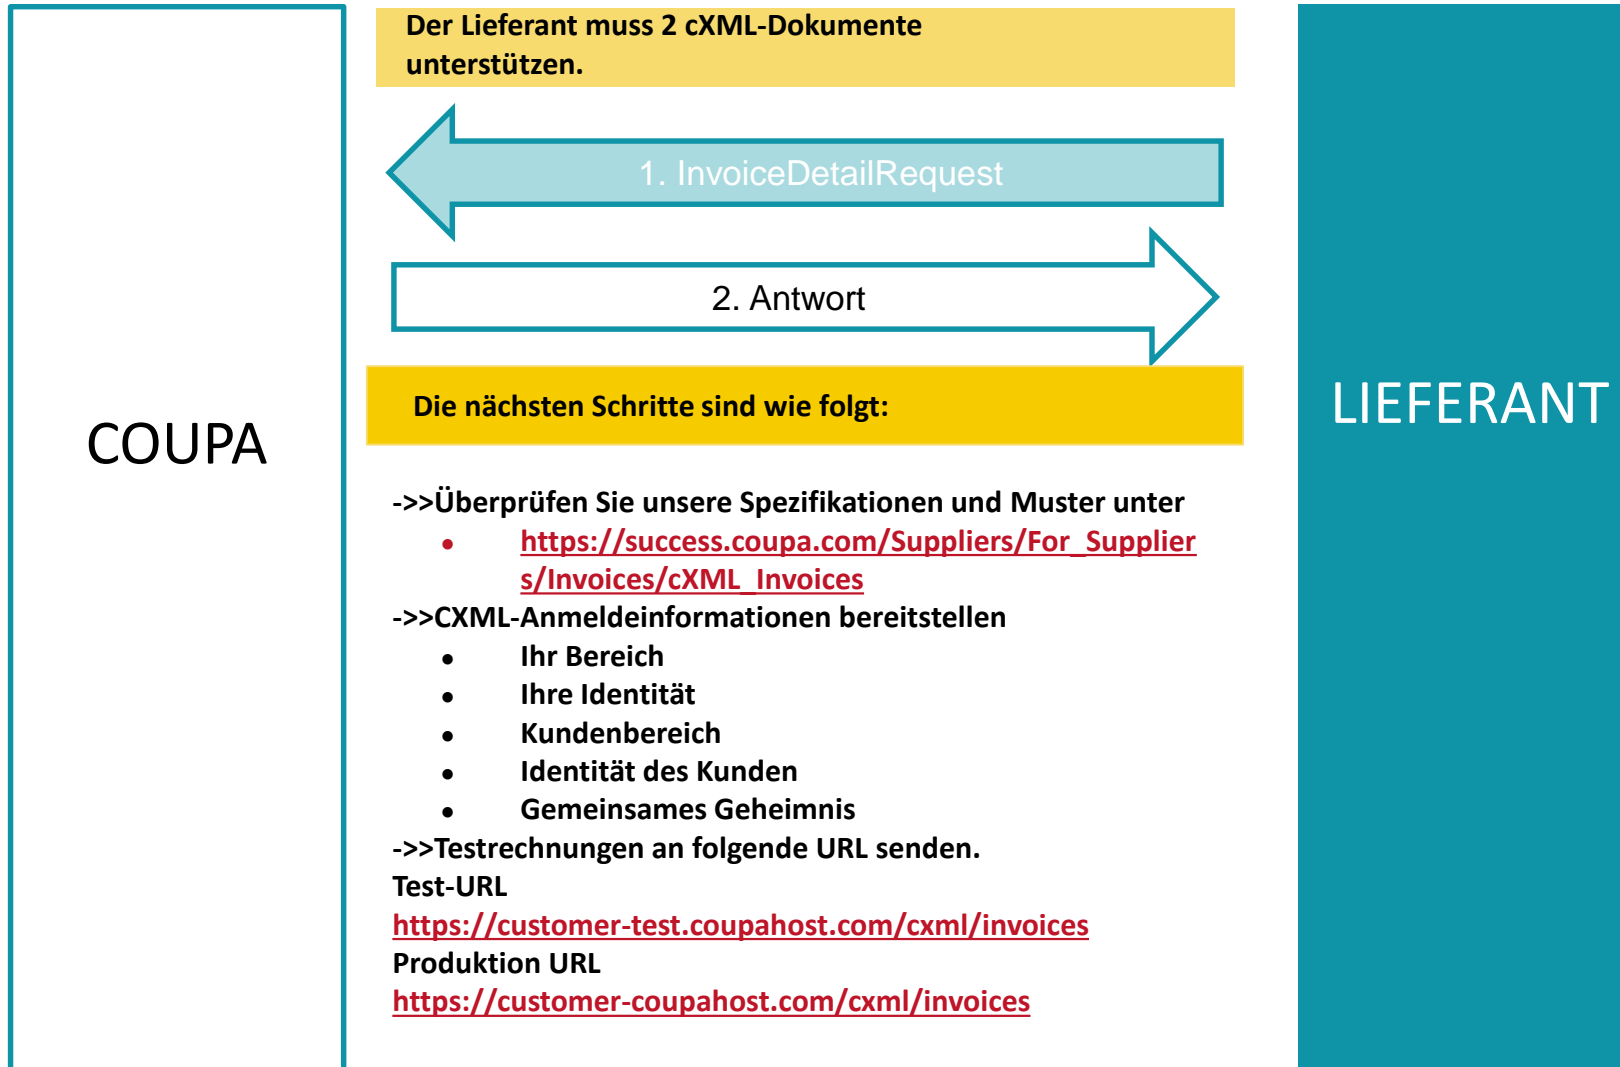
COUPA

Der Lieferant muss 2 cXML-Dokumente unterstützen.

1. InvoiceDetailRequest

2. Antwort

Die nächsten Schritte sind wie folgt:

->>Überprüfen Sie unsere Spezifikationen und Muster unter
- https://success.coupa.com/Suppliers/For_Suppliers/Invoices/cXML_Invoices

->>CXML-Anmeldeinformationen bereitstellen
- Ihr Bereich
- Ihre Identität
- Kundenbereich
- Identität des Kunden
- Gemeinsames Geheimnis

->>Testrechnungen an folgende URL senden.
Test-URL
https://customer-test.coupahost.com/cxml/invoices
Produktion URL
https://customer-coupahost.com/cxml/invoices

LIEFERANT